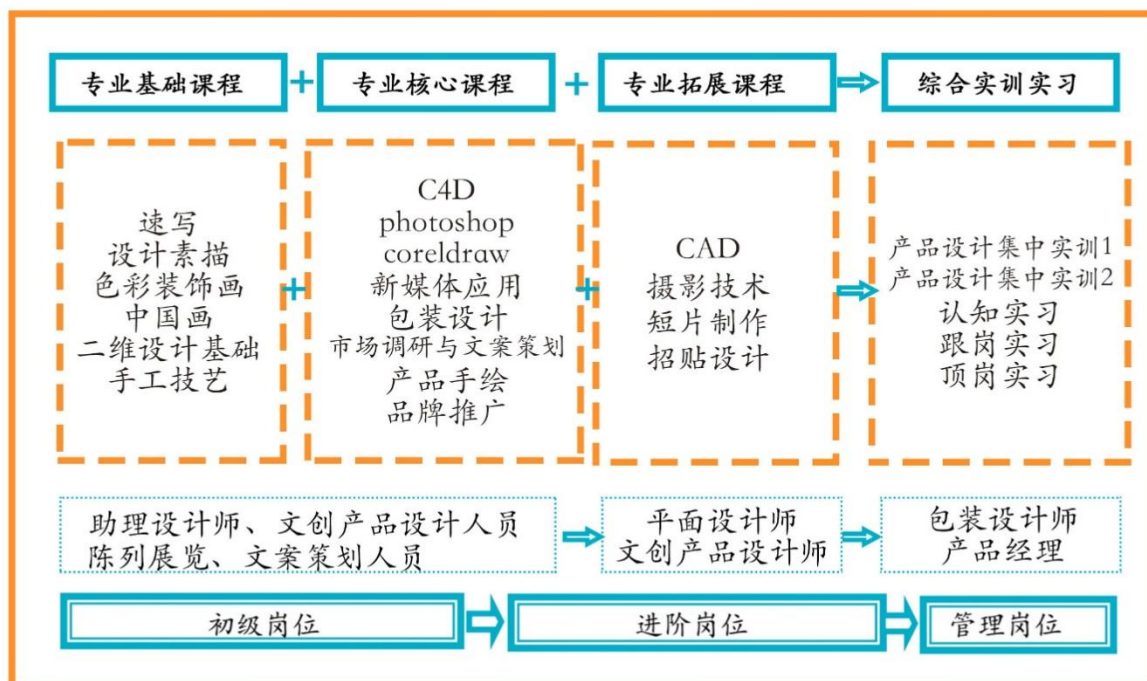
专业基础课程 + 专业核心课程 + 专业拓展课程 综合实训实习

速写
设计素描
色彩装饰画
中国画
二维设计基础
手工技艺

+

C4D
photoshop
coreldraw
新媒体应用
包装设计
市场调研与文案策划
产品手绘
品牌推广

+

CAD
摄影技术
短片制作
招贴设计

产品设计集中实训1
产品设计集中实训2
认知实习
跟岗实习
顶岗实习

助理设计师、文创产品设计人员
陈列展览、文案策划人员

平面设计师
文创产品设计师

包装设计师
产品经理

初级岗位

进阶岗位

管理岗位